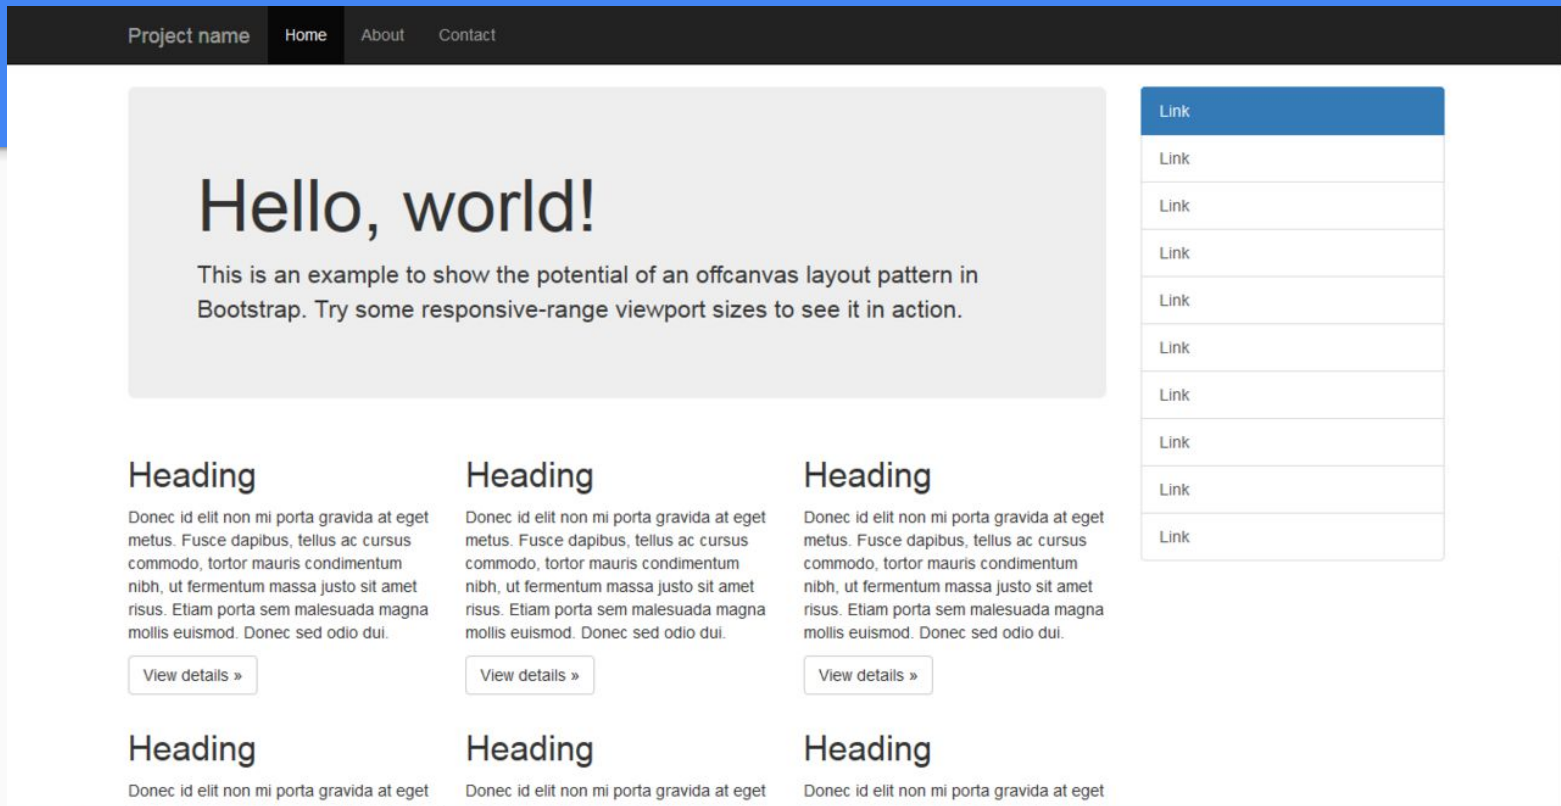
Project name Home About Contact

Hello, world!

This is an example to show the potential of an offcanvas layout pattern in Bootstrap. Try some responsive-range viewport sizes to see it in action.

Heading

Donec id elit non mi porta gravida at eget metus. Fusce dapibus, tellus ac cursus commodo, tortor mauris condimentum nibh, ut fermentum massa justo sit amet risus. Etiam porta sem malesuada magna mollis euismod. Donec sed odio dui.

View details »

Heading

Donec id elit non mi porta gravida at eget metus. Fusce dapibus, tellus ac cursus commodo, tortor mauris condimentum nibh, ut fermentum massa justo sit amet risus. Etiam porta sem malesuada magna mollis euismod. Donec sed odio dui.

View details »

Heading

Donec id elit non mi porta gravida at eget metus. Fusce dapibus, tellus ac cursus commodo, tortor mauris condimentum nibh, ut fermentum massa justo sit amet risus. Etiam porta sem malesuada magna mollis euismod. Donec sed odio dui.

View details »

Heading

Donec id elit non mi porta gravida at eget

Heading

Donec id elit non mi porta gravida at eget

Heading

Donec id elit non mi porta gravida at eget

Link
Link
Link
Link
Link
Link
Link
Link
Link
Link